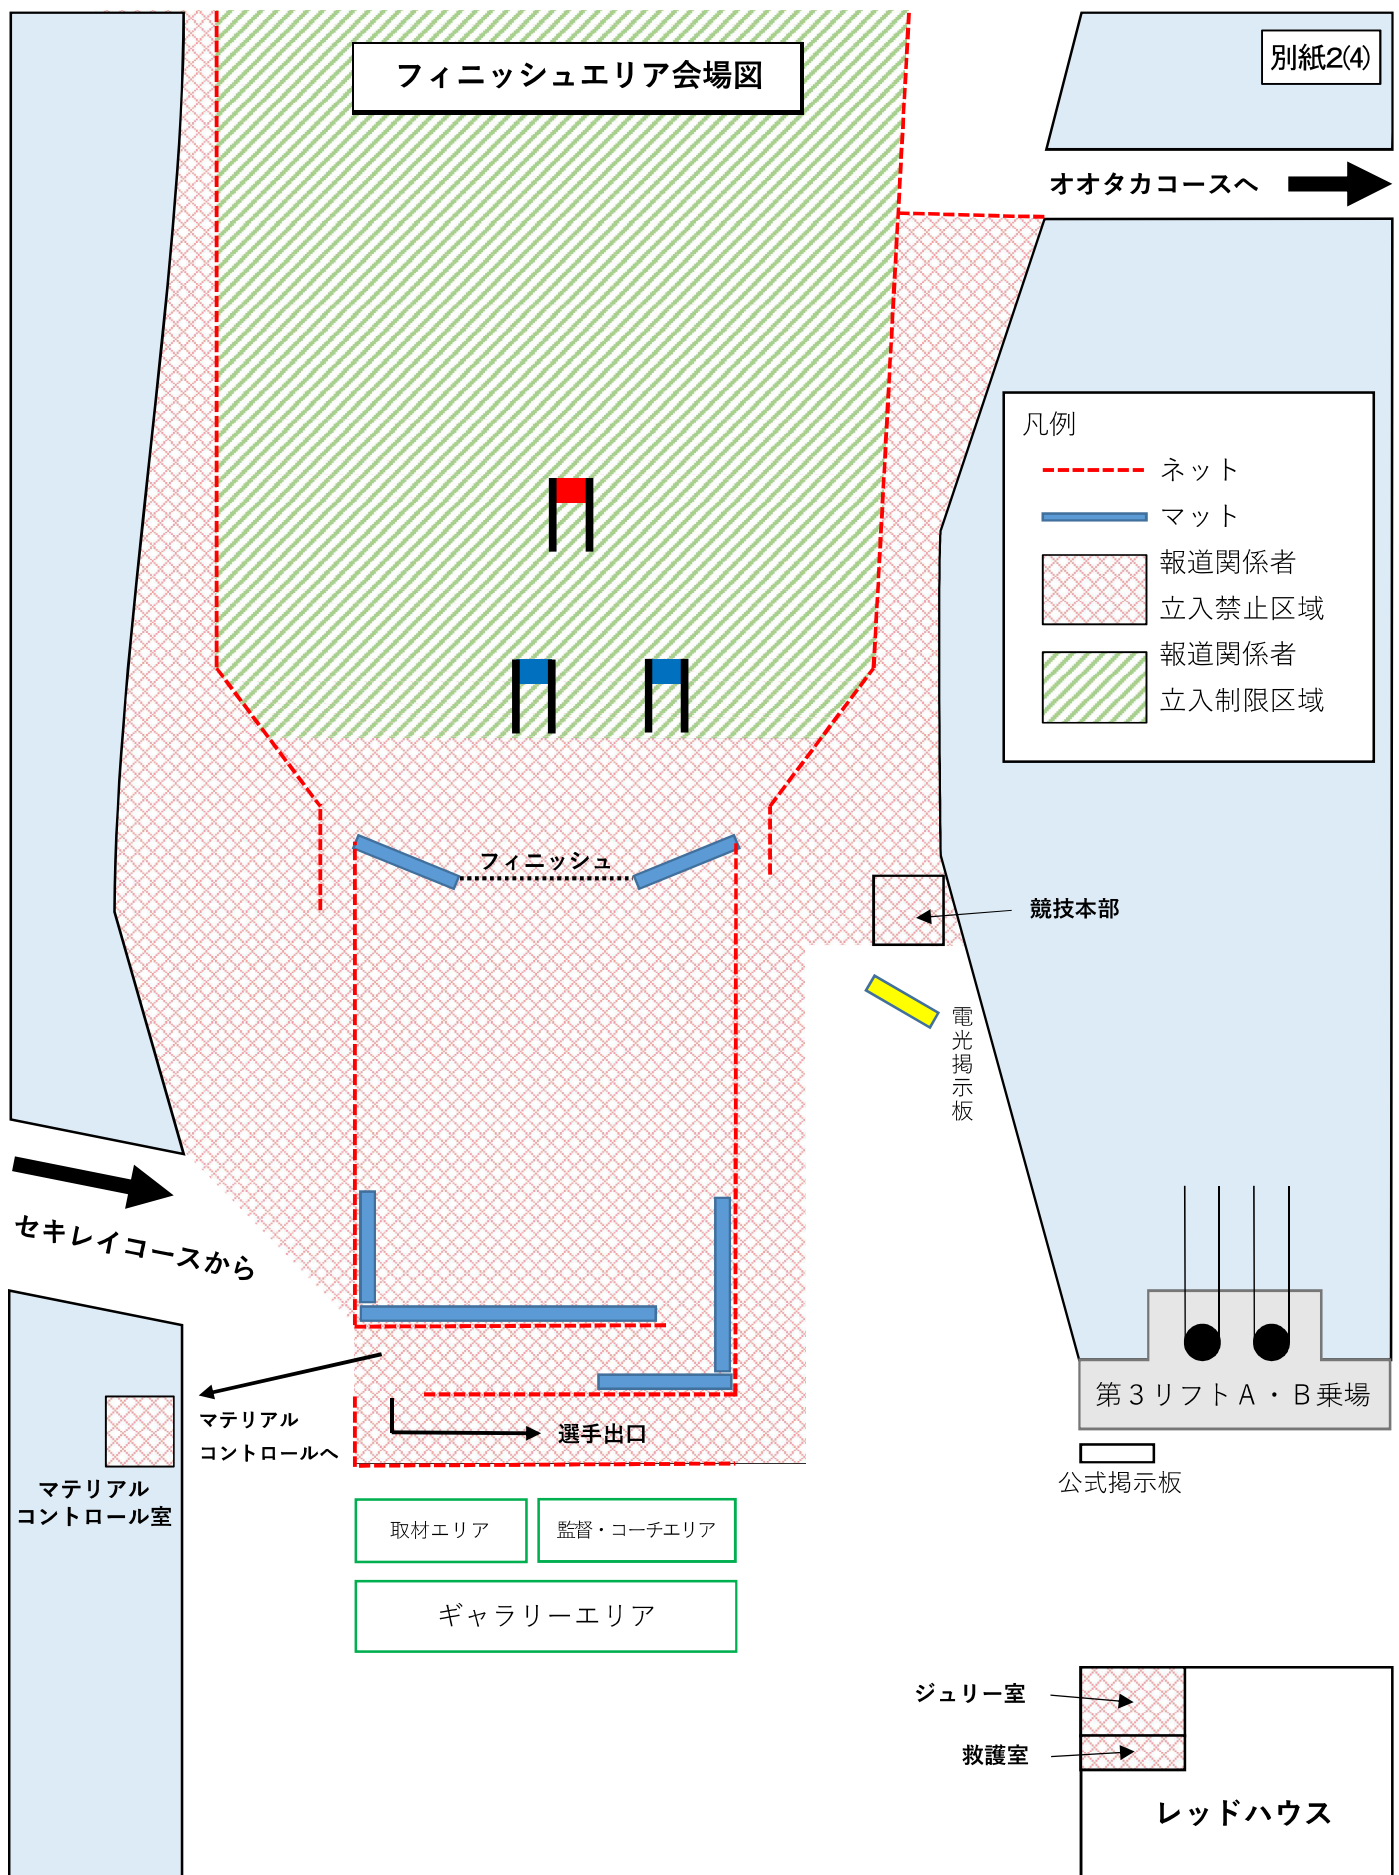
フィニッシュエリア会場図

別紙2(4)

オオタカコースへ

凡例
ネット
マット
報道関係者
立入禁止区域
報道関係者
立入制限区域

フィニッシュ

競技本部

電光掲示板

セキレイコースから

マテリアル
コントロールへ

選手出口

マテリアル
コントロール室

第３リフトＡ・Ｂ乗場

公式掲示板

取材エリア

監督・コーチエリア

ギャラリーエリア

ジュリー室

救護室

レッドハウス